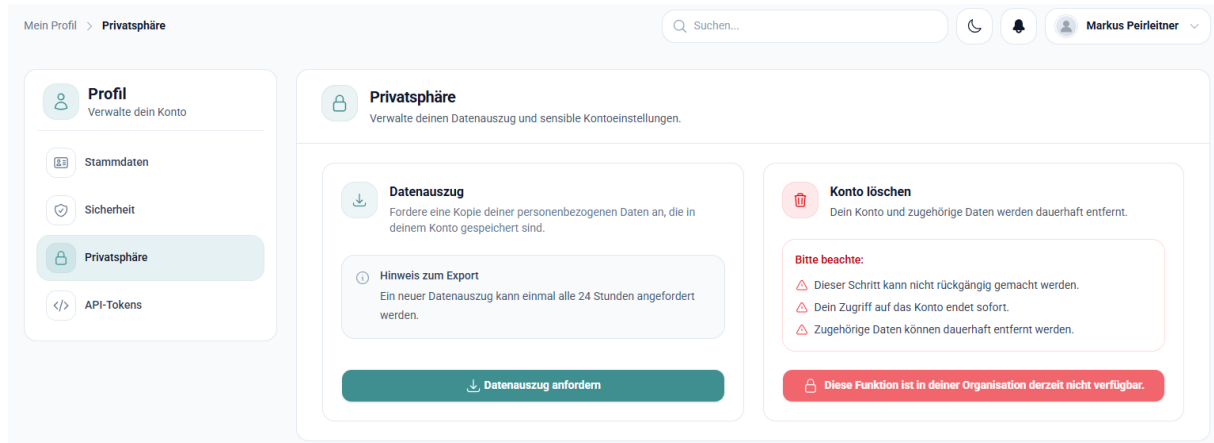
Mein Profil > Privatsphäre

Suchen...

Markus Peirleitner

Profil
Verwalte dein Konto

Stammdaten

Sicherheit

Privatsphäre

API-Tokens

Privatsphäre
Verwalte deinen Datenauszug und sensible Kontoeinstellungen.

Datenauszug
Fordere eine Kopie deiner personenbezogenen Daten an, die in deinem Konto gespeichert sind.

Hinweis zum Export
Ein neuer Datenauszug kann einmal alle 24 Stunden angefordert werden.

Datenauszug anfordern

Konto löschen
Dein Konto und zugehörige Daten werden dauerhaft entfernt.

Bitte beachte:
Dieser Schritt kann nicht rückgängig gemacht werden.
Dein Zugriff auf das Konto endet sofort.
Zugehörige Daten können dauerhaft entfernt werden.

Diese Funktion ist in deiner Organisation derzeit nicht verfügbar.